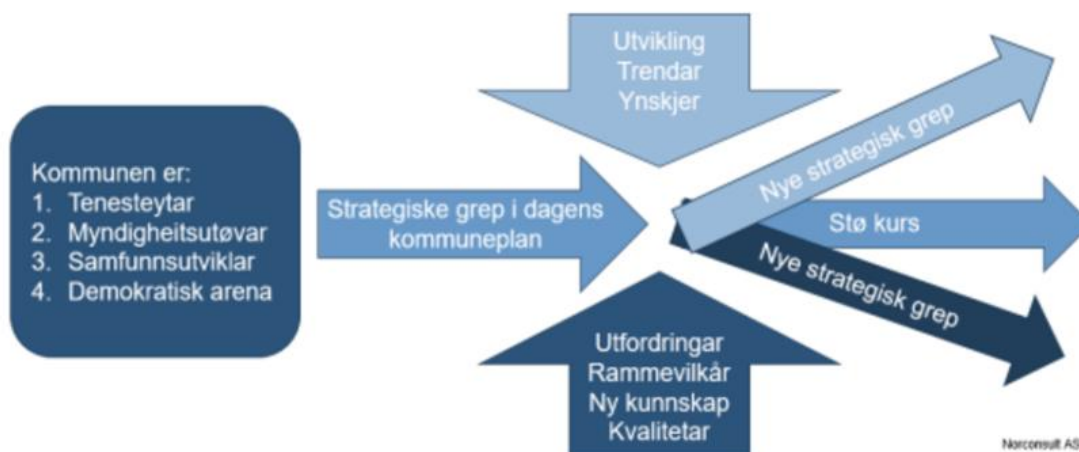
Kommunen er:
1. Tenesteytar
2. Myndigheitsutøvar
3. Samfunnsutviklar
4. Demokratisk arena

Utvikling
Trendar
Ynskjer

Strategiske grep i dagens kommuneplan

Nye strategisk grep

Stø kurs

Nye strategisk grep

Utfordringar
Rammevilkår
Ny kunnskap
Kvalitetar

Norconsult AS